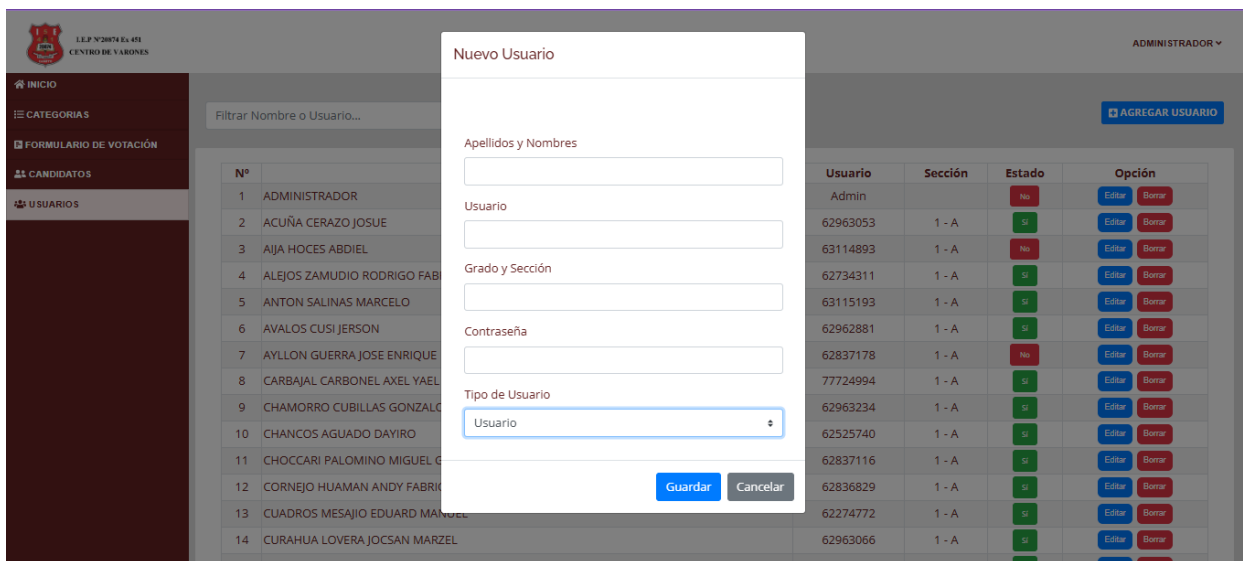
I.E.P N°20874 Ex 451
CENTRO DE VARONES

ADMINISTRADOR

INICIO
CATEGORIAS
FORMULARIO DE VOTACIÓN
CANDIDATOS
USUARIOS

Filtrar Nombre o Usuario...

AGREGAR USUARIO

| N° | | Usuario | Sección | Estado | Opción |
|---|---|---|---|---|---|
| 1 | ADMINISTRADOR | Admin | | No | Editar Borrar |
| 2 | ACUÑA CERAZO JOSUE | 62963053 | 1 - A | Si | Editar Borrar |
| 3 | AIJA HOCES ABDIEL | 63114893 | 1 - A | No | Editar Borrar |
| 4 | ALEJOS ZAMUDIO RODRIGO FABI | 62734311 | 1 - A | Si | Editar Borrar |
| 5 | ANTON SALINAS MARCELO | 63115193 | 1 - A | Si | Editar Borrar |
| 6 | AVALOS CUSI JERSON | 62962881 | 1 - A | Si | Editar Borrar |
| 7 | AYLLON GUERRA JOSE ENRIQUE | 62837178 | 1 - A | No | Editar Borrar |
| 8 | CARBAJAL CARBONEL AXEL YAEL | 77724994 | 1 - A | Si | Editar Borrar |
| 9 | CHAMORRO CUBILLAS GONZALO | 62963234 | 1 - A | Si | Editar Borrar |
| 10 | CHANCOS AGUADO DAYIRO | 62525740 | 1 - A | Si | Editar Borrar |
| 11 | CHOCCARI PALOMINO MIGUEL G | 62837116 | 1 - A | Si | Editar Borrar |
| 12 | CORNEJO HUAMAN ANDY FABRIC | 62836829 | 1 - A | Si | Editar Borrar |
| 13 | CUADROS MESAJIO EDUARD MANUEL | 62274772 | 1 - A | Si | Editar Borrar |
| 14 | CURAHUA LOVERA JOCSAN MARZEL | 62963066 | 1 - A | Si | Editar Borrar |

Nuevo Usuario

Apellidos y Nombres

Usuario

Grado y Sección

Contraseña

Tipo de Usuario
Usuario

Guardar
Cancelar